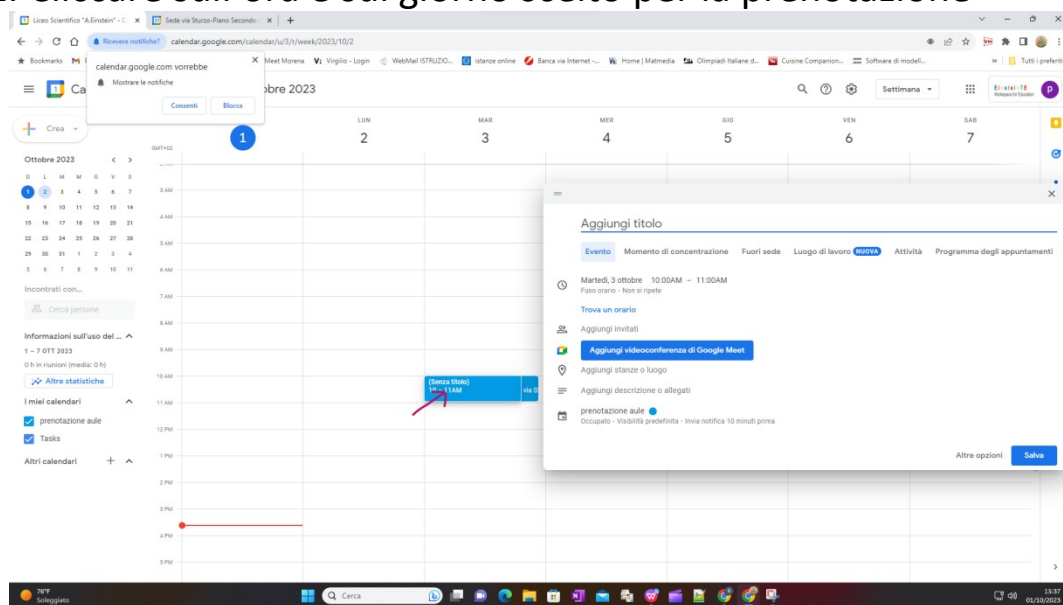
Liceo Scientifico "A.Einstein" - C × | Sede via Sturzo-Piano Secondo × | +

calendar.google.com/calendar/u/3/r/week/2023/10/2

Bookmarks | Meet Morena | Virgilio - Login | WebMail ISTRUZIO... | istanze online | Banca via Internet -... | Home | Matmedia | Olimpiadi Italiane d... | Cuisine Companion... | Software di modell... | Tutti i preferiti

calendar.google.com vorrebbe
Mostrare le notifiche
Consenti | Blocca

Ca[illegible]bre 2023

Settimana

Crea

Ottobre 2023

| D | L | M | M | G | V | S |
|---|---|---|---|---|---|---|
| 1 | 2 | 3 | 4 | 5 | 6 | 7 |
| 8 | 9 | 10 | 11 | 12 | 13 | 14 |
| 15 | 16 | 17 | 18 | 19 | 20 | 21 |
| 22 | 23 | 24 | 25 | 26 | 27 | 28 |
| 29 | 30 | 31 | 1 | 2 | 3 | 4 |
| 5 | 6 | 7 | 8 | 9 | 10 | 11 |

Incontrati con...
Cerca persone

Informazioni sull'uso del ...
1 – 7 OTT 2023
0 h in riunioni (media: 0 h)
Altre statistiche

I miei calendari
prenotazione aule
Tasks

Altri calendari

GMT+02

1 | LUN 2 | MAR 3 | MER 4 | GIO 5 | VEN 6 | SAB 7

3 AM, 4 AM, 5 AM, 6 AM, 7 AM, 8 AM, 9 AM, 10 AM, 11 AM, 12 PM, 1 PM, 2 PM, 3 PM, 4 PM, 5 PM

(Senza titolo)
10 – 11AM

Aggiungi titolo

Evento | Momento di concentrazione | Fuori sede | Luogo di lavoro NUOVA | Attività | Programma degli appuntamenti

Martedì, 3 ottobre 10:00AM – 11:00AM
Fuso orario · Non si ripete

Trova un orario

Aggiungi invitati

Aggiungi videoconferenza di Google Meet

Aggiungi stanze o luogo

Aggiungi descrizione o allegati

prenotazione aule
Occupato · Visibilità predefinita · Invia notifica 10 minuti prima

Altre opzioni | Salva

78°F
Soleggiato

Cerca

15:37
01/10/2023